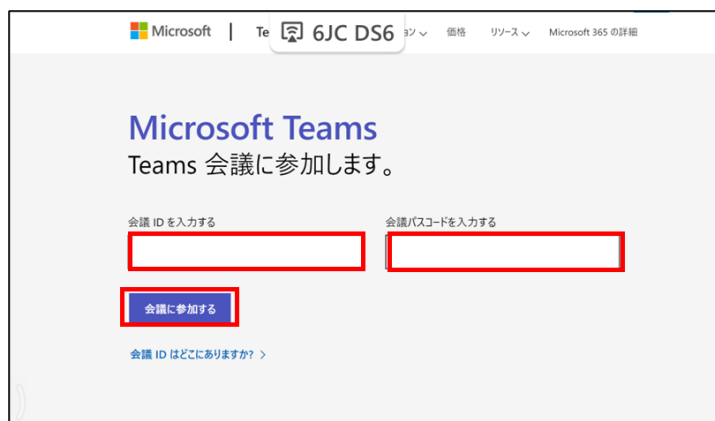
Microsoft | Te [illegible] 6JC DS6 ョン ∨ 価格 リソース ∨ Microsoft 365 の詳細

Microsoft Teams
Teams 会議に参加します。

会議 ID を入力する

会議パスコードを入力する

会議に参加する

会議 ID はどこにありますか? >